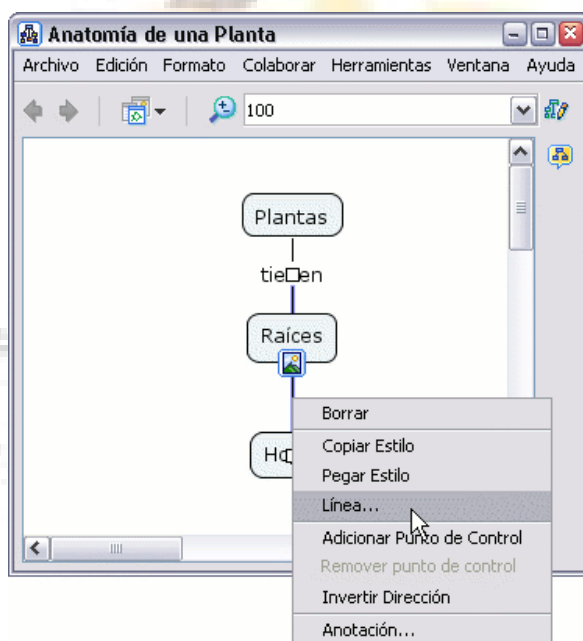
Anatomía de una Planta

Archivo Edición Formato Colaborar Herramientas Ventana Ayuda

100

Plantas

tienen

Raíces

H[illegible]

Borrar

Copiar Estilo

Pegar Estilo

Línea...

Adicionar Punto de Control

Remover punto de control

Invertir Dirección

Anotación...